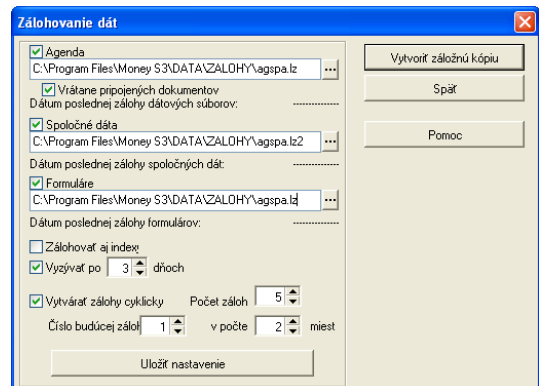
Zálohovanie dát

Agenda
C:\Program Files\Money S3\DATA\ZALOHY\agspa.lz ...
Vrátane pripojených dokumentov
Dátum poslednej zálohy dátových súborov: ------------

Spoločné dáta
C:\Program Files\Money S3\DATA\ZALOHY\agspa.lz2 ...
Dátum poslednej zálohy spoločných dát: ------------

Formuláre
C:\Program Files\Money S3\DATA\ZALOHY\agspa.lz ...
Dátum poslednej zálohy formulárov: ------------

Zálohovať aj indexy
Vyzývať po 3 dňoch

Vytvárať zálohy cyklicky Počet záloh 5
Číslo budúcej zálol 1 v počte 2 miest

Uložiť nastavenie

Vytvoriť záložnú kópiu
Späť
Pomoc